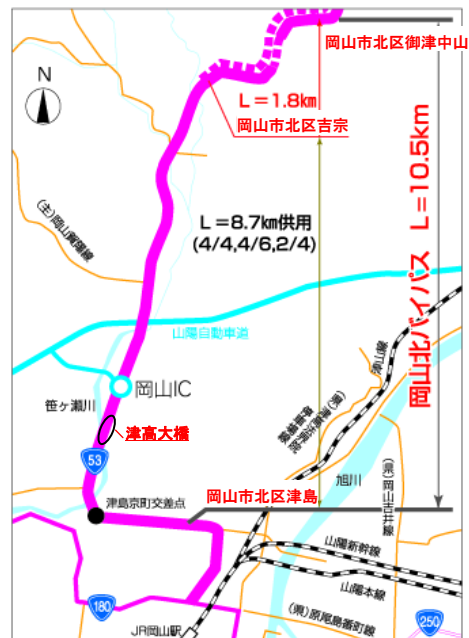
N

岡山市北区御津中山

L＝1.8㎞

岡山市北区吉宗

L＝8.7㎞供用
(4/4,4/6,2/4)

岡山北バイパス L＝10.5km

(主)岡山賀陽線

山陽自動車道

岡山IC

笹ヶ瀬川

津高大橋

53

津島京町交差点

岡山市北区津島

旭川

(県)岡山吉井線

山陽新幹線

山陽本線

180

JR岡山駅

(県)原尾島藤原線

250